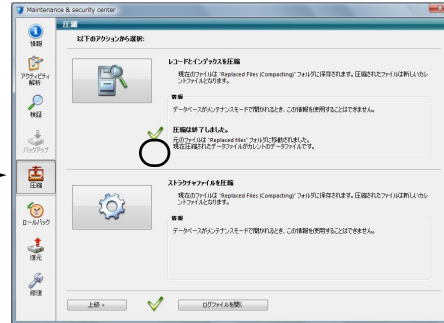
Maintenance & security center

圧縮

以下のアクションから選択:

情報

アクティビティ解析

検証

バックアップ

圧縮

ロールバック

復元

修理

レコードとインデックスを圧縮

現在のファイルは "Replaced Files (Compacting)" フォルダに保存されます。圧縮されたファイルは新しいカレントファイルとなります。

警告

データベースがメンテナンスモードで開かれるとき、この情報を使用することはできません。

圧縮は終了しました。

元のファイルは "Replaced Files" フォルダに移動されました。
現在圧縮されたデータファイルがカレントのデータファイルです。

ストラクチャファイルを圧縮

現在のファイルは "Replaced Files (Compacting)" フォルダに保存されます。圧縮されたファイルは新しいカレントファイルとなります。

警告

データベースがメンテナンスモードで開かれるとき、この情報を使用することはできません。

上級 >

ログファイルを開く